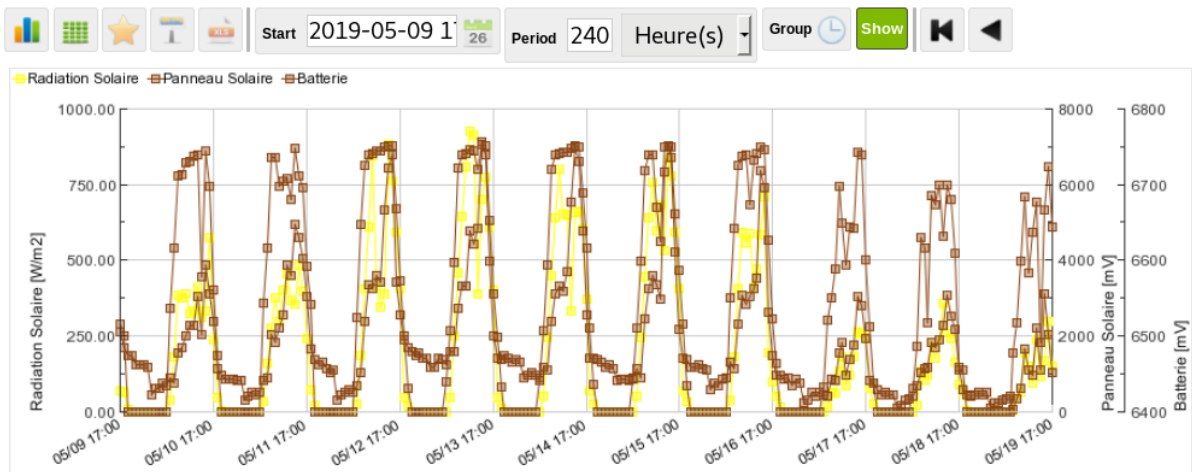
Start 2019-05-09 1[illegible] 26 Period 240 Heure(s) Group Show

Radiation Solaire Panneau Solaire Batterie

| Radiation Solaire [W/m2] | Panneau Solaire [mV] | Batterie [mV] |
|---|---|---|
| 1000.00 | 8000 | 6800 |
| 750.00 | 6000 | 6700 |
| 500.00 | 4000 | 6600 |
| 250.00 | 2000 | 6500 |
| 0.00 | 0 | 6400 |

05/09 17:00 05/10 17:00 05/11 17:00 05/12 17:00 05/13 17:00 05/14 17:00 05/15 17:00 05/16 17:00 05/17 17:00 05/18 17:00 05/19 17:00